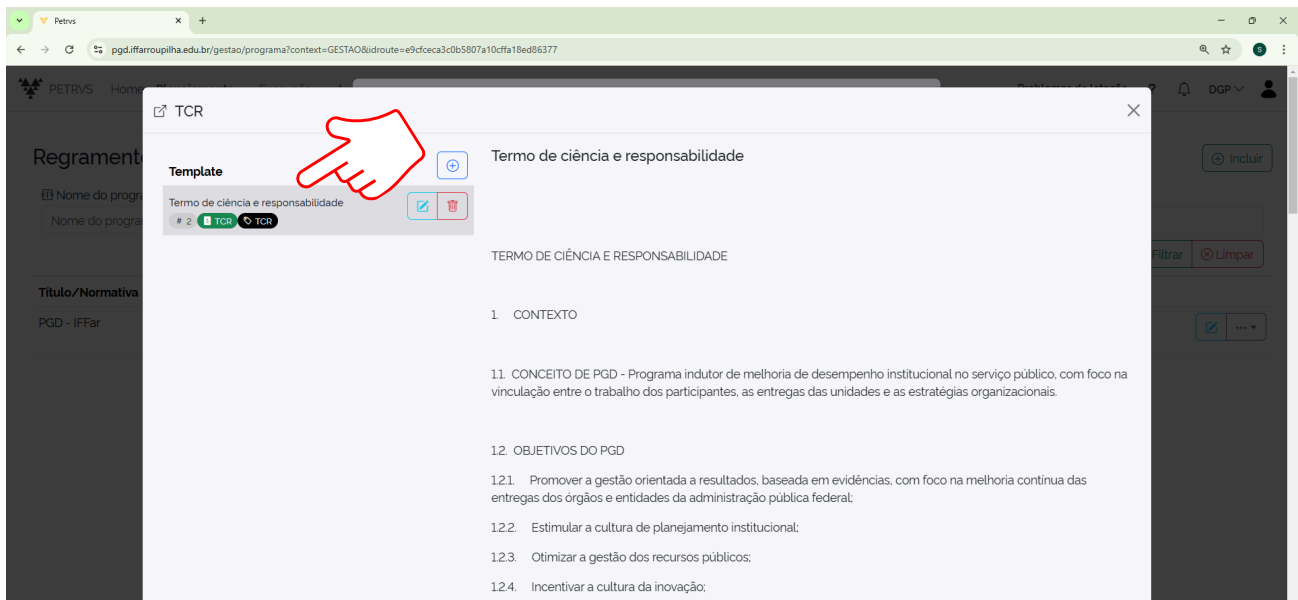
Petrvs

pgd.iffarroupilha.edu.br/gestao/programa?context=GESTAO&idroute=e9cfceca3c0b5807a10cffa18ed86377

PETRVS Home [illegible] DGP

Regramento

Nome do progra

Nome do progra

Título/Normativa

PGD - IFFar

Incluir

Filtrar Limpar

TCR

Template

Termo de ciência e responsabilidade

# 2 TCR TCR

Termo de ciência e responsabilidade

TERMO DE CIÊNCIA E RESPONSABILIDADE

1. CONTEXTO

1.1. CONCEITO DE PGD - Programa indutor de melhoria de desempenho institucional no serviço público, com foco na vinculação entre o trabalho dos participantes, as entregas das unidades e as estratégias organizacionais.

1.2. OBJETIVOS DO PGD

1.2.1. Promover a gestão orientada a resultados, baseada em evidências, com foco na melhoria contínua das entregas dos órgãos e entidades da administração pública federal;

1.2.2. Estimular a cultura de planejamento institucional;

1.2.3. Otimizar a gestão dos recursos públicos;

1.2.4. Incentivar a cultura da inovação;